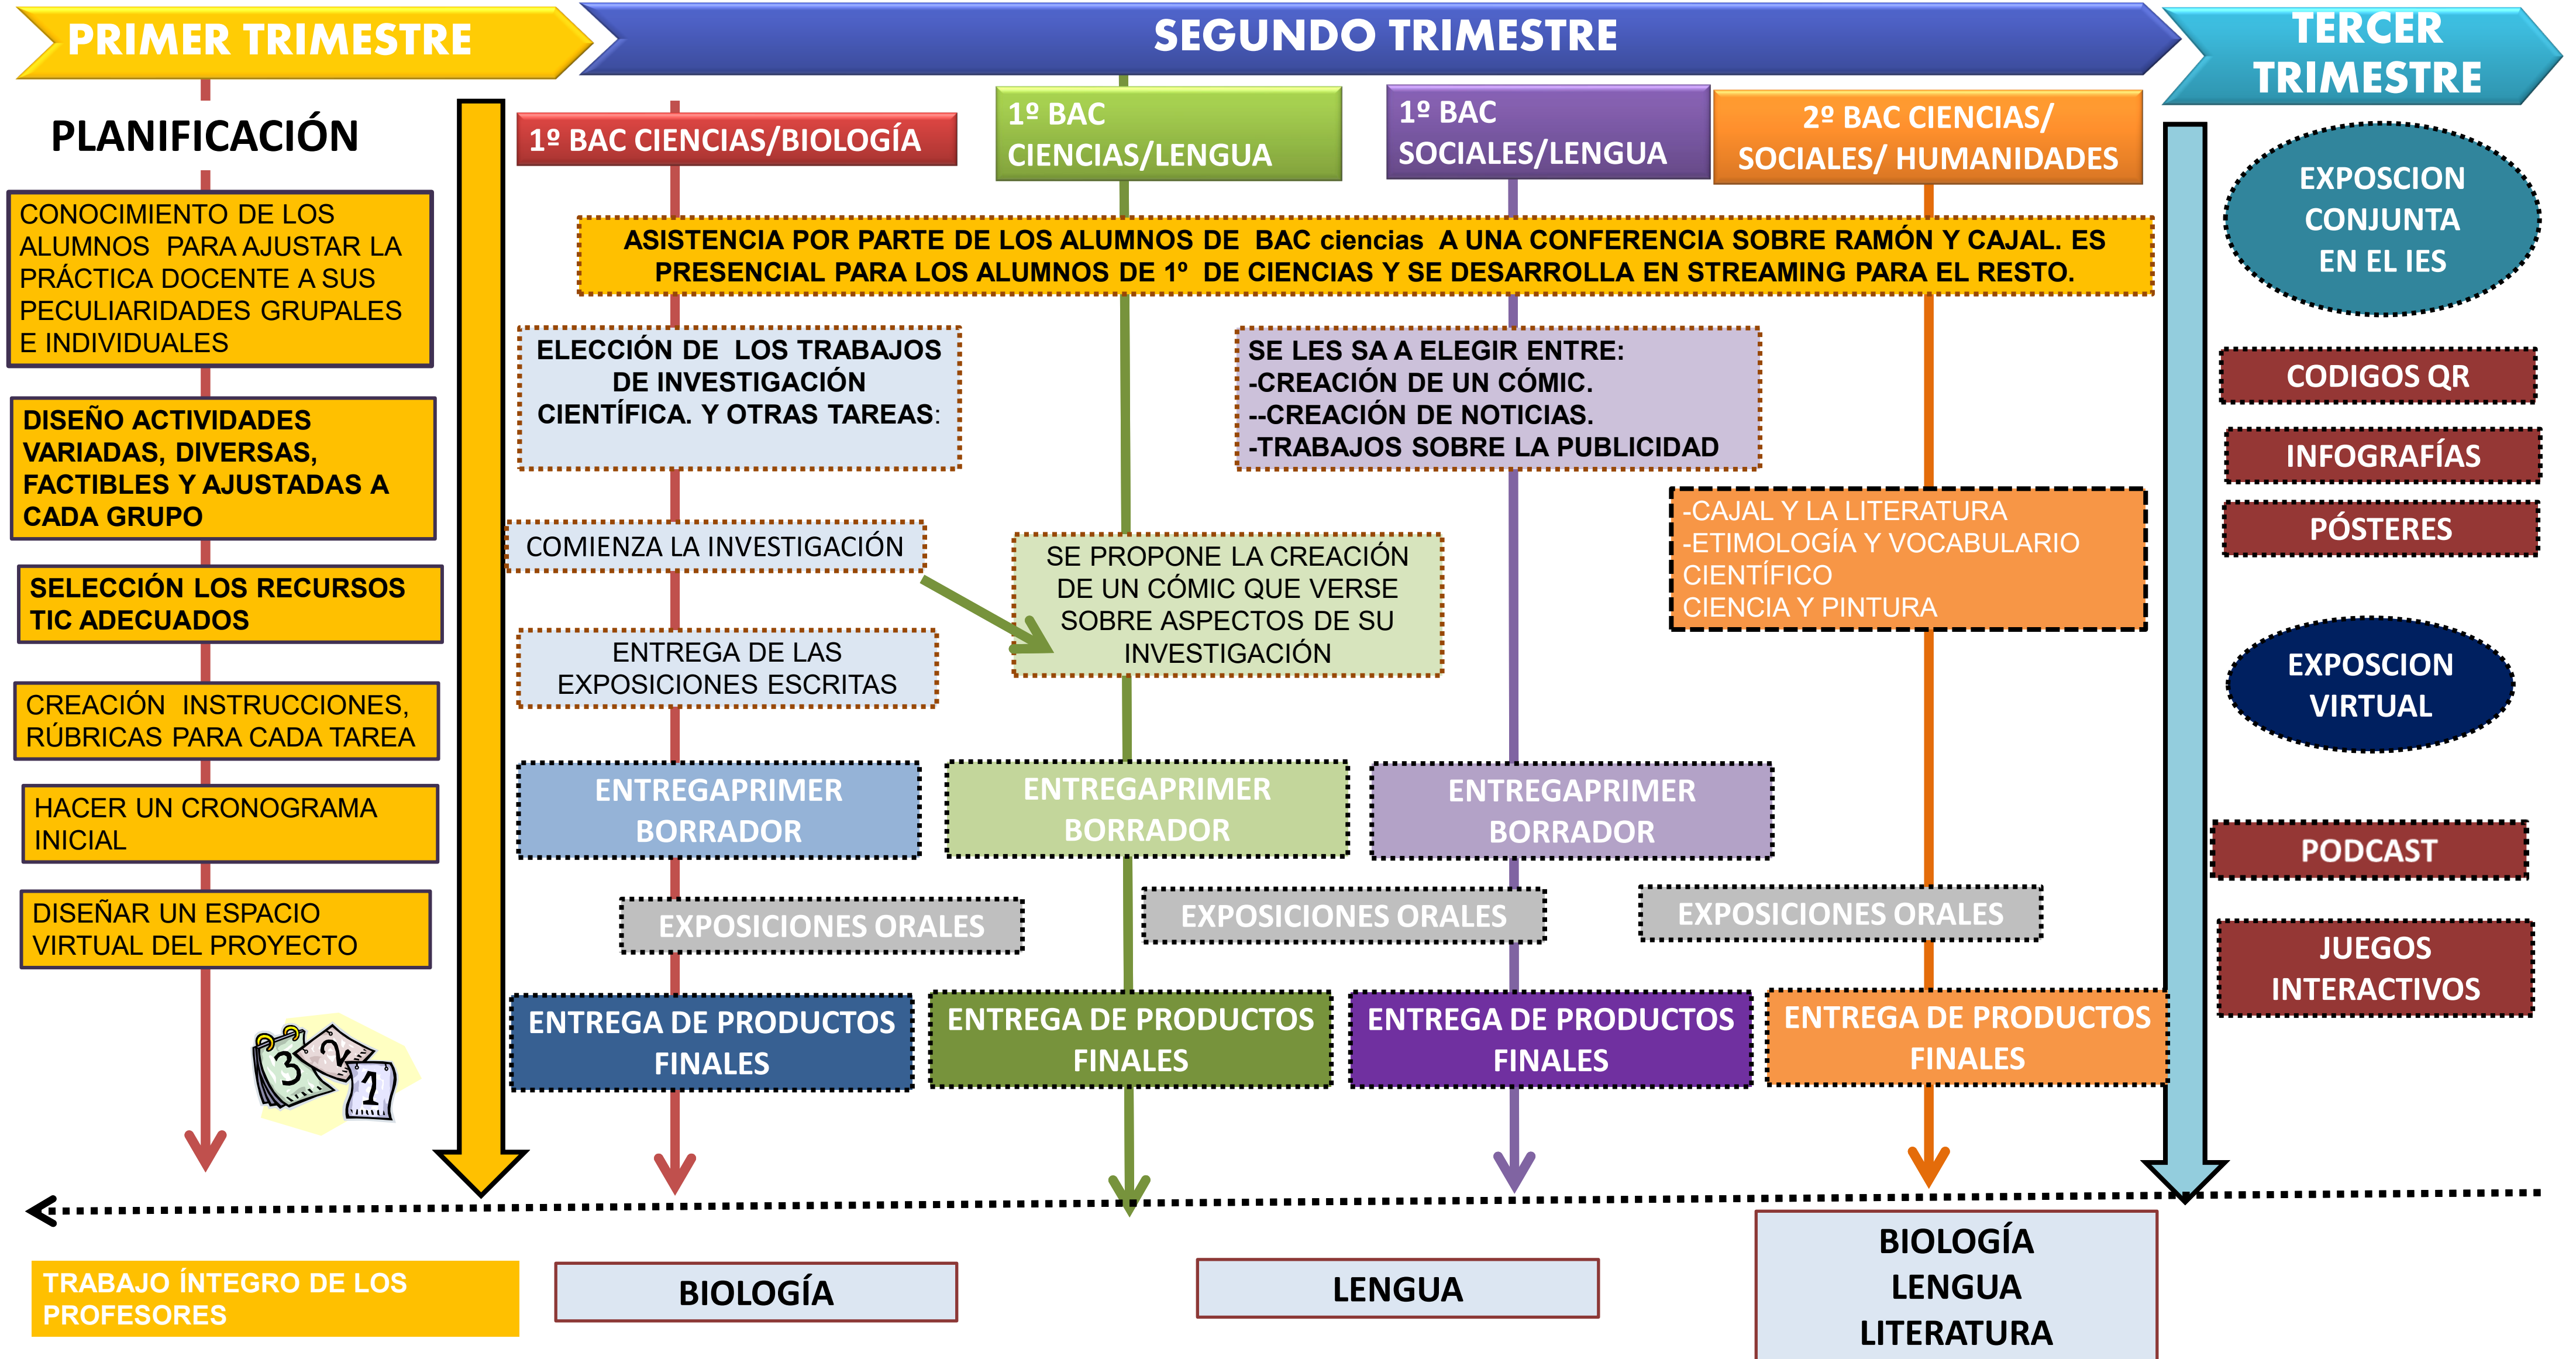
PRIMER TRIMESTRE

SEGUNDO TRIMESTRE

TERCER TRIMESTRE

PLANIFICACIÓN

CONOCIMIENTO DE LOS ALUMNOS PARA AJUSTAR LA PRÁCTICA DOCENTE A SUS PECULIARIDADES GRUPALES E INDIVIDUALES

DISEÑO ACTIVIDADES VARIADAS, DIVERSAS, FACTIBLES Y AJUSTADAS A CADA GRUPO

SELECCIÓN LOS RECURSOS TIC ADECUADOS

CREACIÓN INSTRUCCIONES, RÚBRICAS PARA CADA TAREA

HACER UN CRONOGRAMA INICIAL

DISEÑAR UN ESPACIO VIRTUAL DEL PROYECTO

1º BAC CIENCIAS/BIOLOGÍA

1º BAC CIENCIAS/LENGUA

1º BAC SOCIALES/LENGUA

2º BAC CIENCIAS/ SOCIALES/ HUMANIDADES

ASISTENCIA POR PARTE DE LOS ALUMNOS DE BAC ciencias A UNA CONFERENCIA SOBRE RAMÓN Y CAJAL. ES PRESENCIAL PARA LOS ALUMNOS DE 1º DE CIENCIAS Y SE DESARROLLA EN STREAMING PARA EL RESTO.

ELECCIÓN DE LOS TRABAJOS DE INVESTIGACIÓN CIENTÍFICA. Y OTRAS TAREAS:

SE LES SA A ELEGIR ENTRE:
-CREACIÓN DE UN CÓMIC.
--CREACIÓN DE NOTICIAS.
-TRABAJOS SOBRE LA PUBLICIDAD

COMIENZA LA INVESTIGACIÓN

SE PROPONE LA CREACIÓN DE UN CÓMIC QUE VERSE SOBRE ASPECTOS DE SU INVESTIGACIÓN

-CAJAL Y LA LITERATURA
-ETIMOLOGÍA Y VOCABULARIO CIENTÍFICO
CIENCIA Y PINTURA

ENTREGA DE LAS EXPOSICIONES ESCRITAS

ENTREGAPRIMER BORRADOR

ENTREGAPRIMER BORRADOR

ENTREGAPRIMER BORRADOR

EXPOSICIONES ORALES

EXPOSICIONES ORALES

EXPOSICIONES ORALES

ENTREGA DE PRODUCTOS FINALES

ENTREGA DE PRODUCTOS FINALES

ENTREGA DE PRODUCTOS FINALES

ENTREGA DE PRODUCTOS FINALES

EXPOSCION CONJUNTA EN EL IES

CODIGOS QR

INFOGRAFÍAS

PÓSTERES

EXPOSCION VIRTUAL

PODCAST

JUEGOS INTERACTIVOS

TRABAJO ÍNTEGRO DE LOS PROFESORES

BIOLOGÍA

LENGUA

BIOLOGÍA
LENGUA
LITERATURA